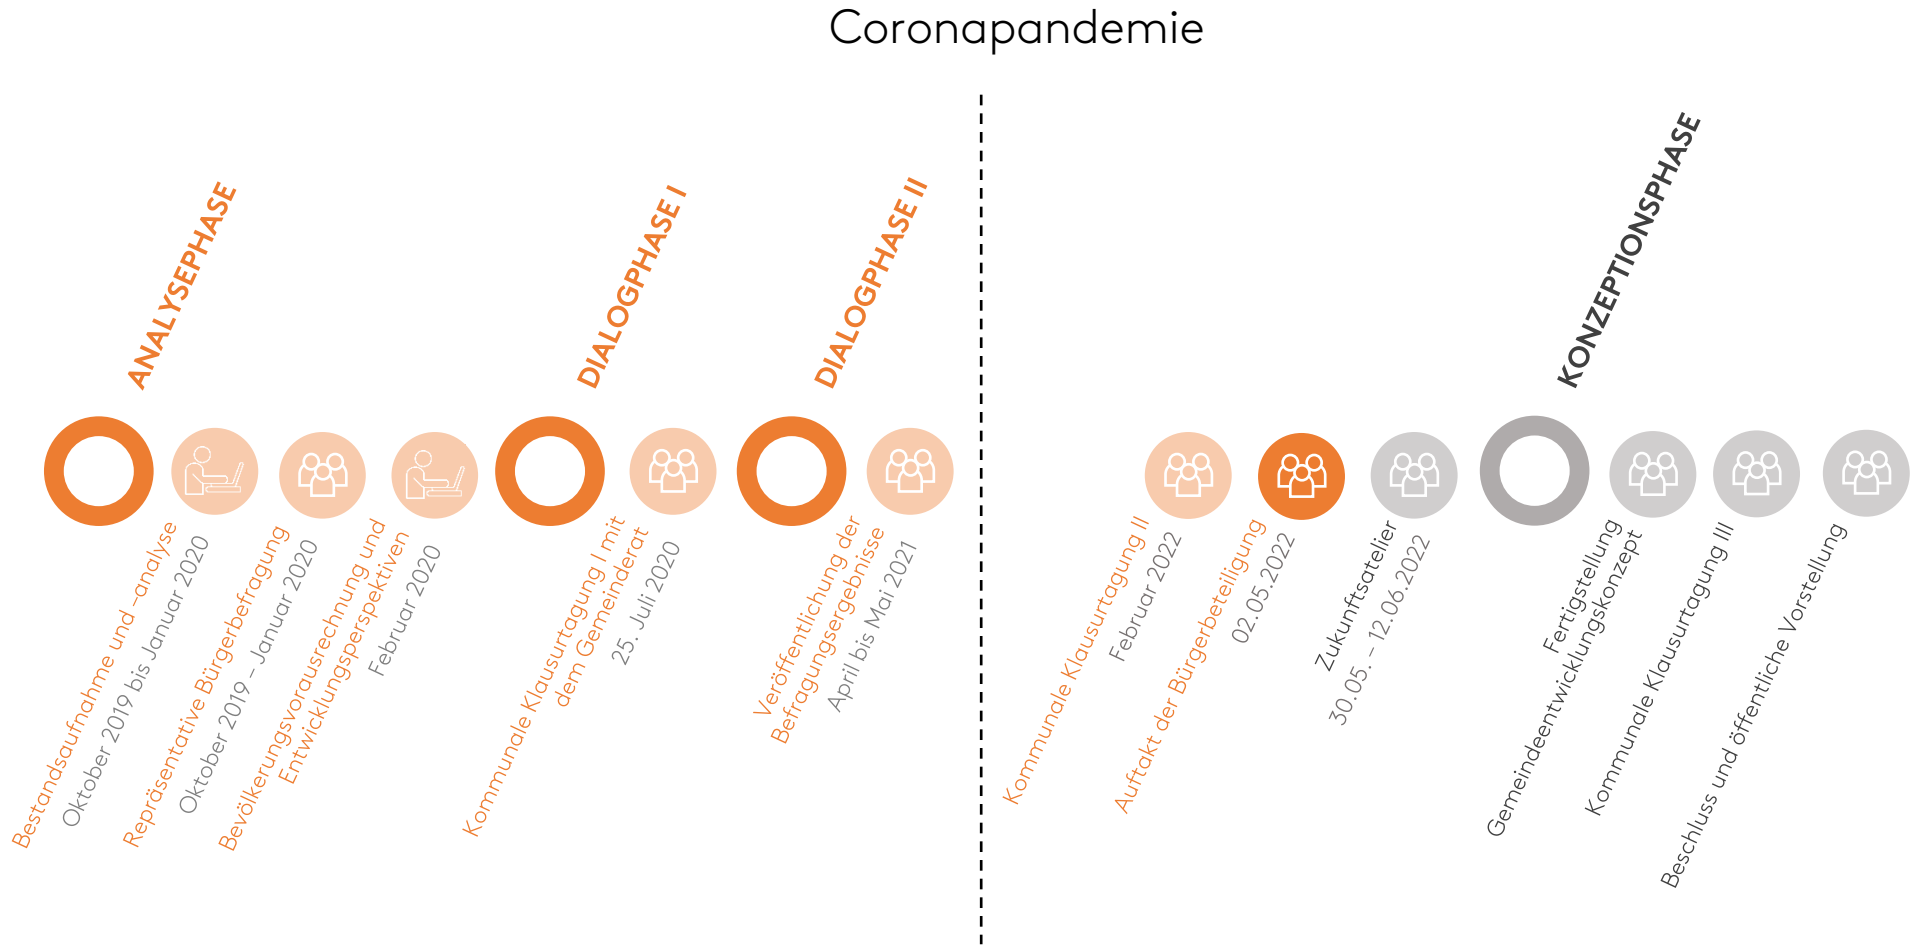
Coronapandemie

ANALYSEPHASE

DIALOGPHASE I

DIALOGPHASE II

KONZEPTIONSPHASE

Bestandsaufnahme und -analyse
Oktober 2019 bis Januar 2020

Repräsentative Bürgerbefragung
Oktober 2019 – Januar 2020

Bevölkerungsvorausrechnung und Entwicklungsperspektiven
Februar 2020

Kommunale Klausurtagung I mit dem Gemeinderat
25. Juli 2020

Veröffentlichung der Befragungsergebnisse
April bis Mai 2021

Kommunale Klausurtagung II
Februar 2022

Auftakt der Bürgerbeteiligung
02.05.2022

Zukunftsatelier
30.05. – 12.06.2022

Fertigstellung Gemeindeentwicklungskonzept

Kommunale Klausurtagung III

Beschluss und öffentliche Vorstellung